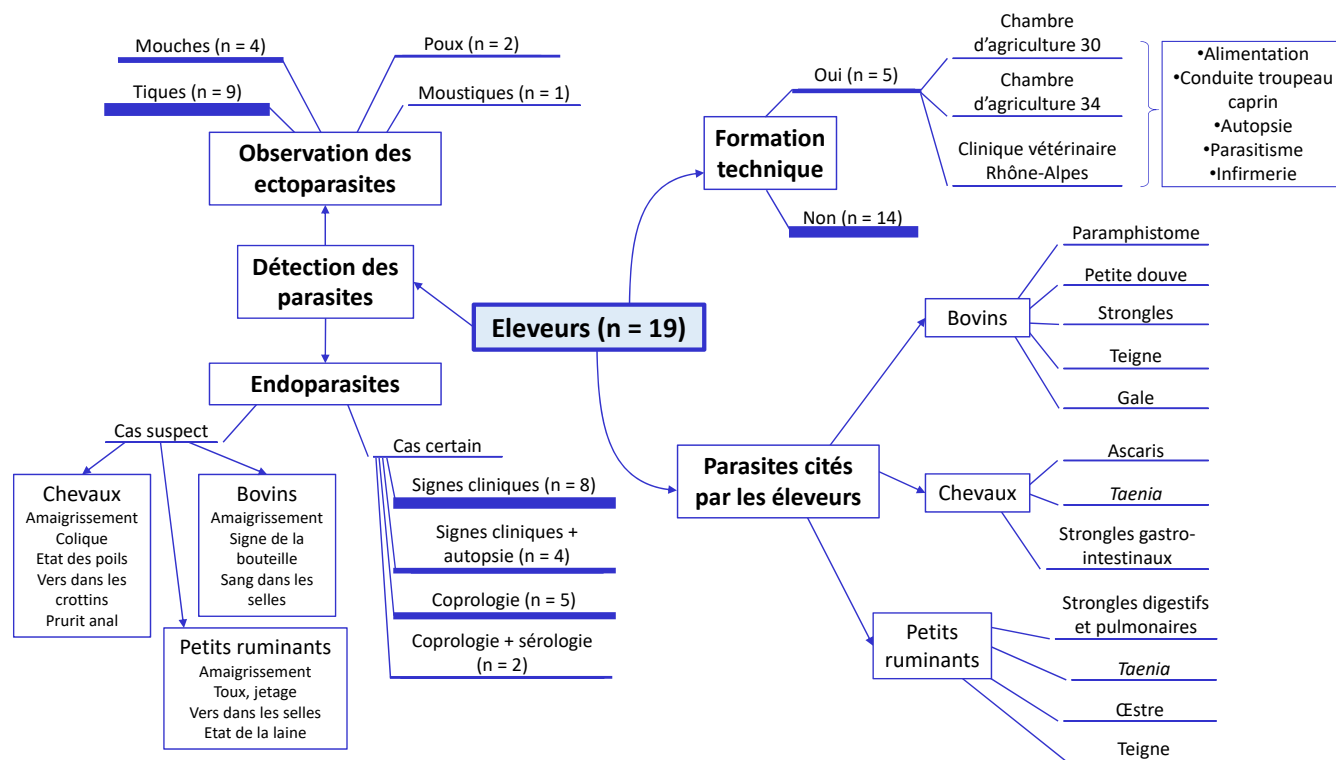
Eleveurs (n = 19)

Détection des parasites

Observation des ectoparasites

Mouches (n = 4)
Poux (n = 2)
Tiques (n = 9)
Moustiques (n = 1)

Endoparasites

Cas suspect

Chevaux
Amaigrissement
Colique
Etat des poils
Vers dans les crottins
Prurit anal

Bovins
Amaigrissement
Signe de la bouteille
Sang dans les selles

Petits ruminants
Amaigrissement
Toux, jetage
Vers dans les selles
Etat de la laine

Cas certain
Signes cliniques (n = 8)
Signes cliniques + autopsie (n = 4)
Coprologie (n = 5)
Coprologie + sérologie (n = 2)

Formation technique

Oui (n = 5)
Chambre d'agriculture 30
Chambre d'agriculture 34
Clinique vétérinaire Rhône-Alpes

•Alimentation
•Conduite troupeau caprin
•Autopsie
•Parasitisme
•Infirmerie

Non (n = 14)

Parasites cités par les éleveurs

Bovins
Paramphistome
Petite douve
Strongles
Teigne
Gale

Chevaux
Ascaris
Taenia
Strongles gastro-intestinaux

Petits ruminants
Strongles digestifs et pulmonaires
Taenia
Œstre
Teigne